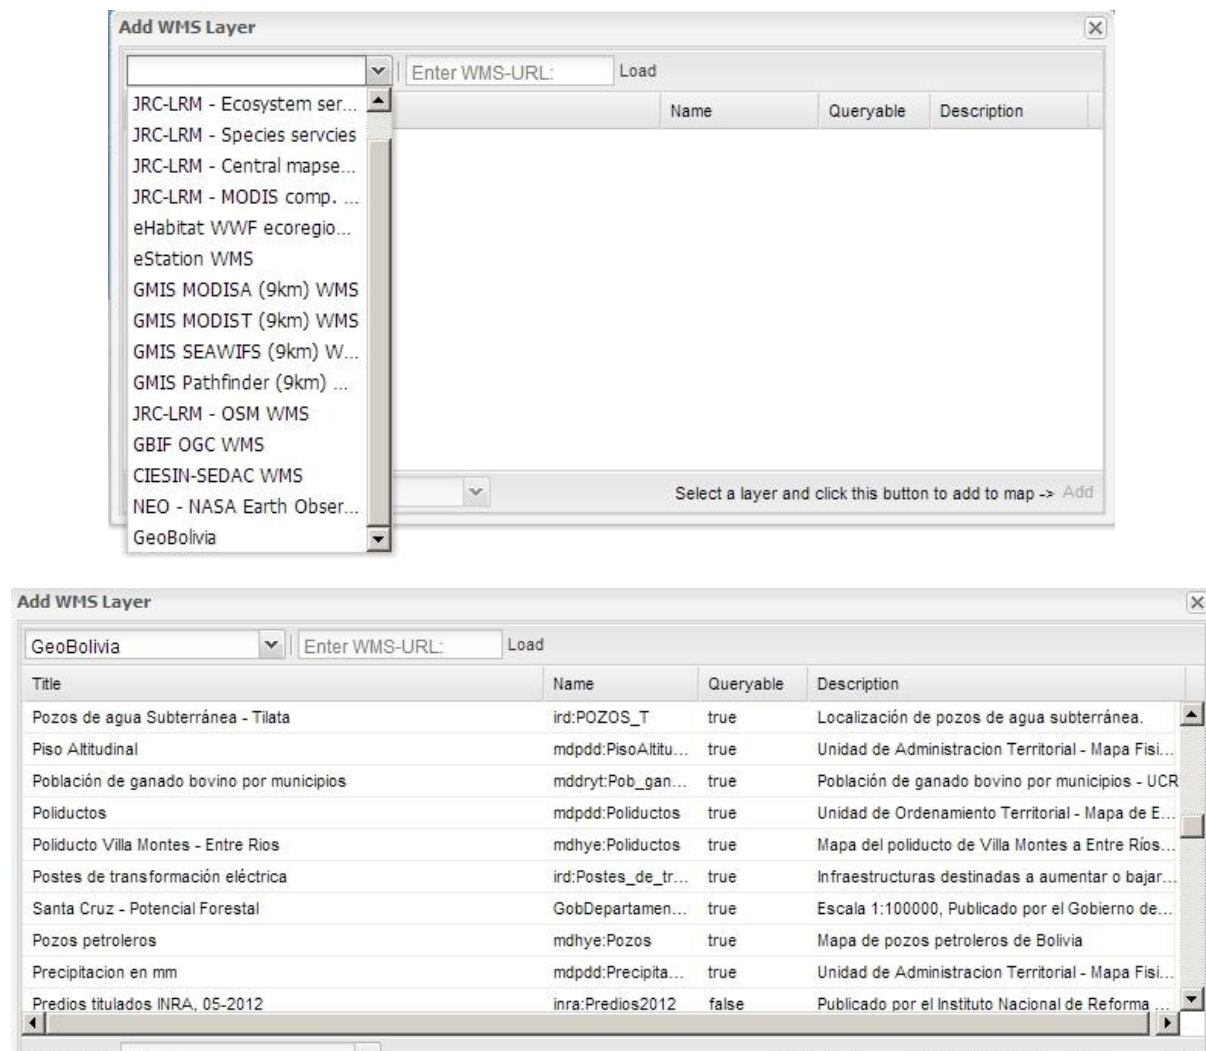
Add WMS Layer

Enter WMS-URL: Load

JRC-LRM - Ecosystem ser...
JRC-LRM - Species servcies
JRC-LRM - Central mapse...
JRC-LRM - MODIS comp. ...
eHabitat WWF ecoregio...
eStation WMS
GMIS MODISA (9km) WMS
GMIS MODIST (9km) WMS
GMIS SEAWIFS (9km) W...
GMIS Pathfinder (9km) ...
JRC-LRM - OSM WMS
GBIF OGC WMS
CIESIN-SEDAC WMS
NEO - NASA Earth Obser...
GeoBolivia

| Name | Queryable | Description |
|---|---|---|

Select a layer and click this button to add to map -> Add

Add WMS Layer

GeoBolivia Enter WMS-URL: Load

| Title | Name | Queryable | Description |
|---|---|---|---|
| Pozos de agua Subterránea - Tilata | ird:POZOS_T | true | Localización de pozos de agua subterránea. |
| Piso Altitudinal | mdpdd:PisoAltitu... | true | Unidad de Administracion Territorial - Mapa Fisi... |
| Población de ganado bovino por municipios | mddryt:Pob_gan... | true | Población de ganado bovino por municipios - UCR |
| Poliductos | mdpdd:Poliductos | true | Unidad de Ordenamiento Territorial - Mapa de E... |
| Poliducto Villa Montes - Entre Rios | mdhye:Poliductos | true | Mapa del poliducto de Villa Montes a Entre Ríos... |
| Postes de transformación eléctrica | ird:Postes_de_tr... | true | Infraestructuras destinadas a aumentar o bajar... |
| Santa Cruz - Potencial Forestal | GobDepartamen... | true | Escala 1:100000, Publicado por el Gobierno de... |
| Pozos petroleros | mdhye:Pozos | true | Mapa de pozos petroleros de Bolivia |
| Precipitacion en mm | mdpdd:Precipita... | true | Unidad de Administracion Territorial - Mapa Fisi... |
| Predios titulados INRA, 05-2012 | inra:Predios2012 | false | Publicado por el Instituto Nacional de Reforma ... |